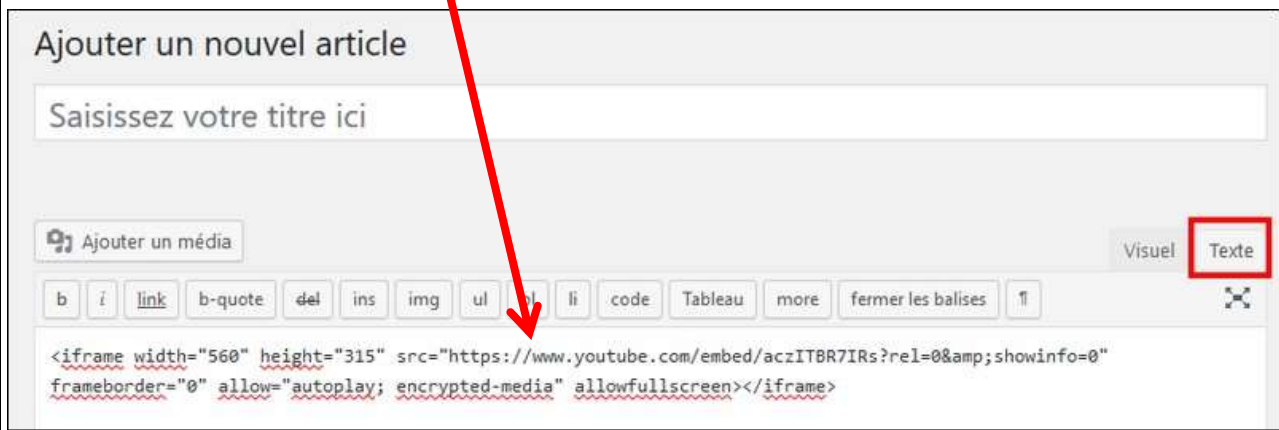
Ajouter un nouvel article

Saisissez votre titre ici

Ajouter un média

Visuel Texte

b i link b-quote del ins img ul ol li code Tableau more fermer les balises ¶

<iframe width="560" height="315" src="https://www.youtube.com/embed/aczITBR7IRs?rel=0&amp;showinfo=0" frameborder="0" allow="autoplay; encrypted-media" allowfullscreen></iframe>